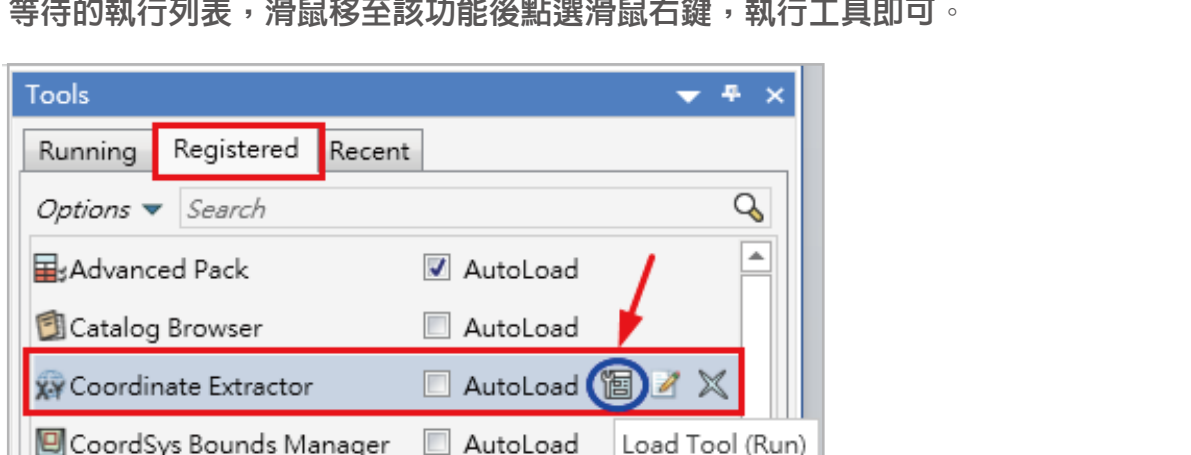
等待的執行列表，滑鼠移至該功能後點選滑鼠右鍵，執行工具即可。

Tools

Running | Registered | Recent

Options ▾ Search

Advanced Pack AutoLoad

Catalog Browser AutoLoad

Coordinate Extractor AutoLoad

CoordSys Bounds Manager AutoLoad

Load Tool (Run)